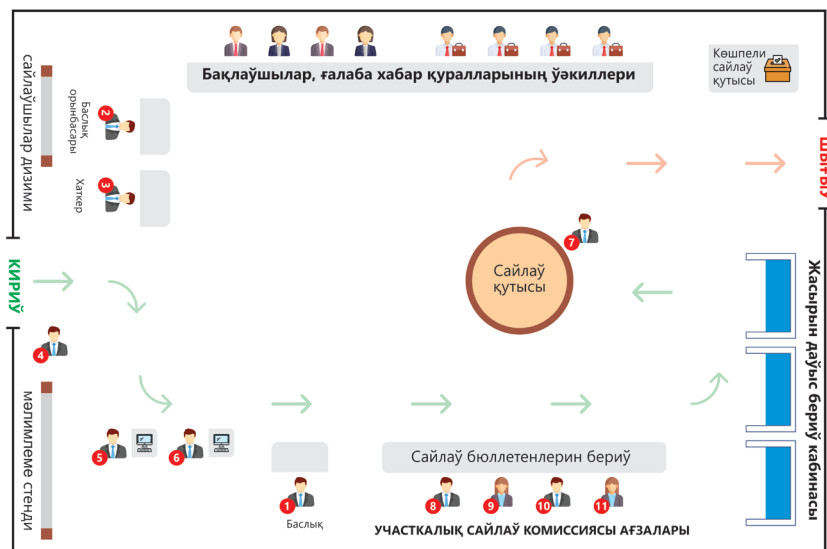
Бақлаўшылар, ғалаба хабар қуралларының ўәкиллери

Көшпели сайлаў қутысы

сайлаўшылар дизими

2 Баслық орынбасары

3 Хаткер

ШЫҒЫЎ

КИРИЎ

7

Сайлаў қутысы

4

мәлимлеме стенди

Жасырын даўыс бериў кабинасы

5

6

Сайлаў бюллетенлерин бериў

1 Баслық

8 9 10 11

УЧАСТКАЛЫҚ САЙЛАЎ КОМИССИЯСЫ АҒЗАЛАРЫ